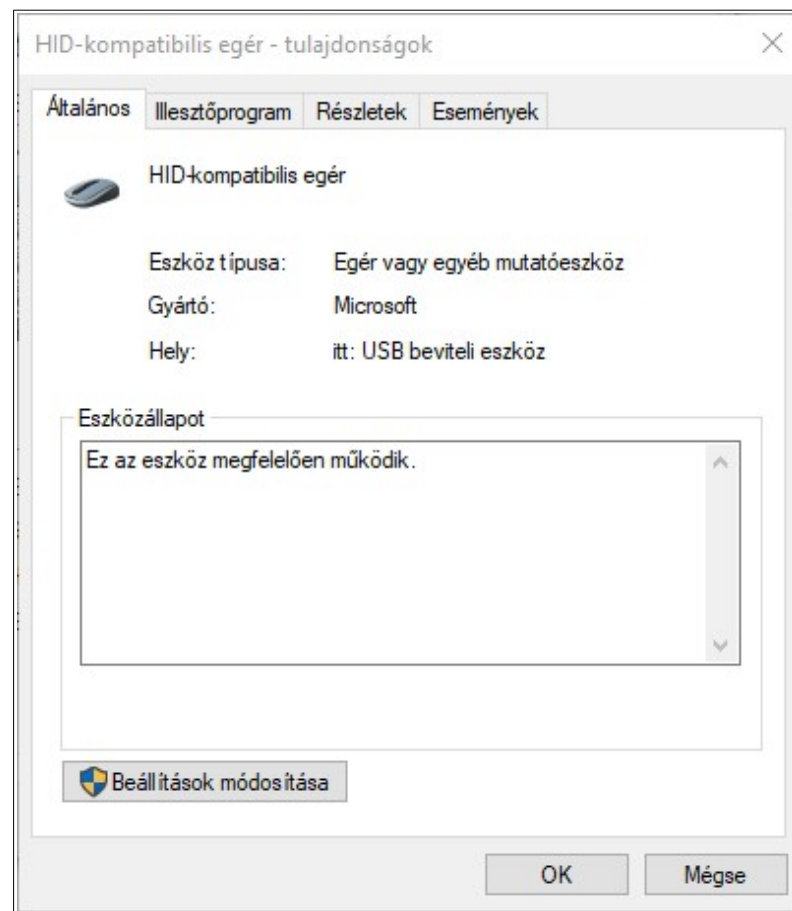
HID-kompatibilis egér - tulajdonságok

Általános
Illesztőprogram
Részletek
Események

HID-kompatibilis egér

Eszköz típusa: Egér vagy egyéb mutatóeszköz
Gyártó: Microsoft
Hely: itt: USB beviteli eszköz

Eszközállapot
Ez az eszköz megfelelően működik.

Beállítások módosítása

OK
Mégse